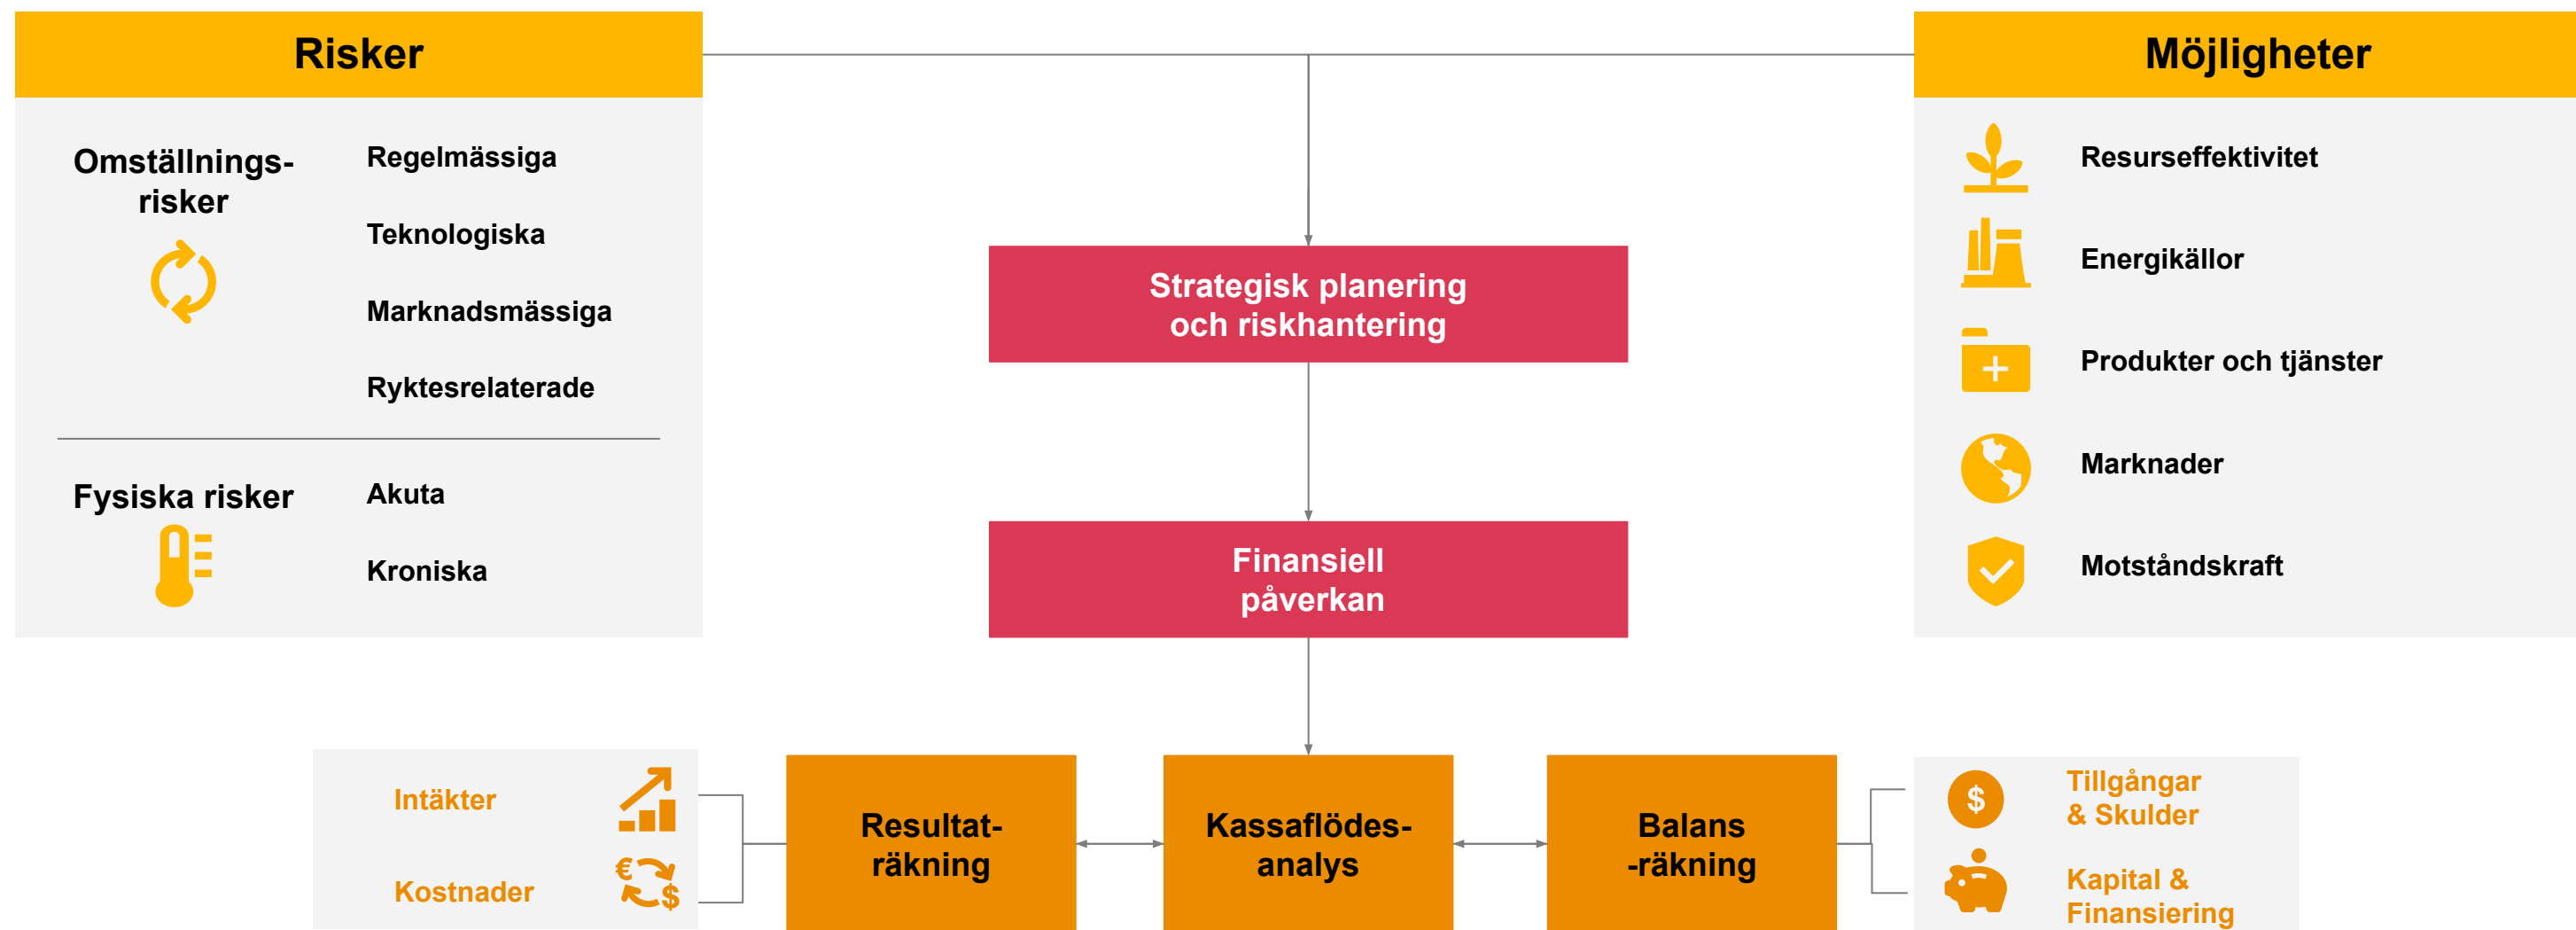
Risker

Omställningsrisker

Regelmässiga

Teknologiska

Marknadsmässiga

Ryktesrelaterade

Fysiska risker

Akuta

Kroniska

Möjligheter

Resurseffektivitet

Energikällor

Produkter och tjänster

Marknader

Motståndskraft

Strategisk planering och riskhantering

Finansiell påverkan

Intäkter

Kostnader

Resultaträkning

Kassaflödesanalys

Balans -räkning

Tillgångar & Skulder

Kapital & Finansiering